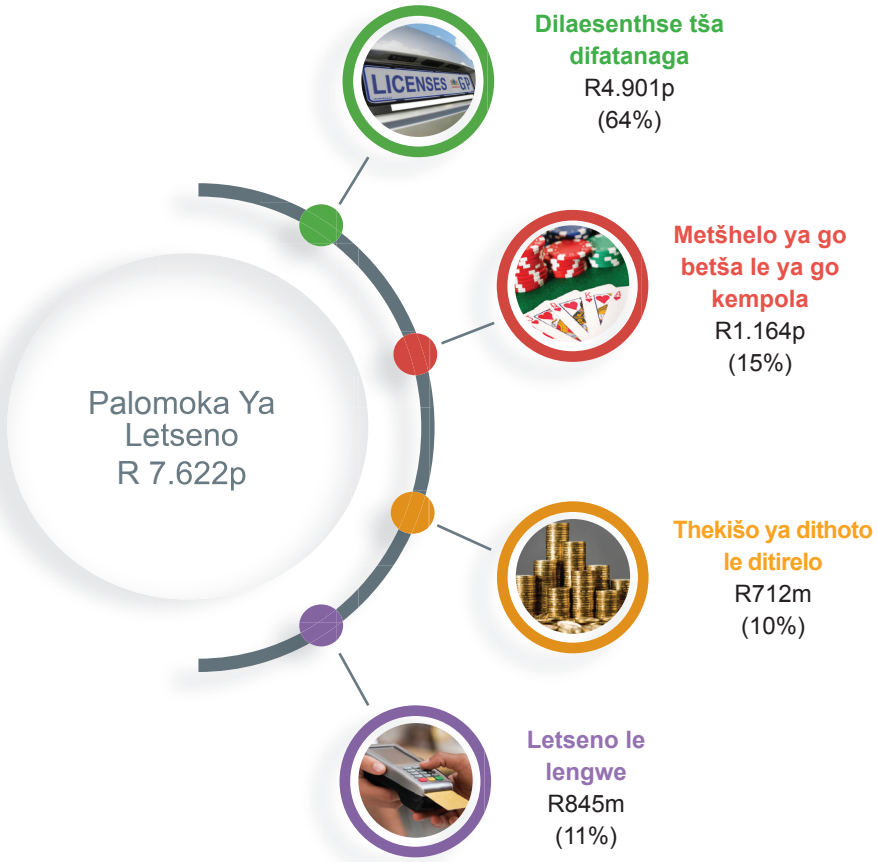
Palomoka Ya Letseno
R 7.622p

LICENSES GP

Dilaesenthse tša difatanaga
R4.901p
(64%)

Metšhelo ya go betša le ya go kempola
R1.164p
(15%)

Thekišo ya dithoto le ditirelo
R712m
(10%)

Letseno le lengwe
R845m
(11%)